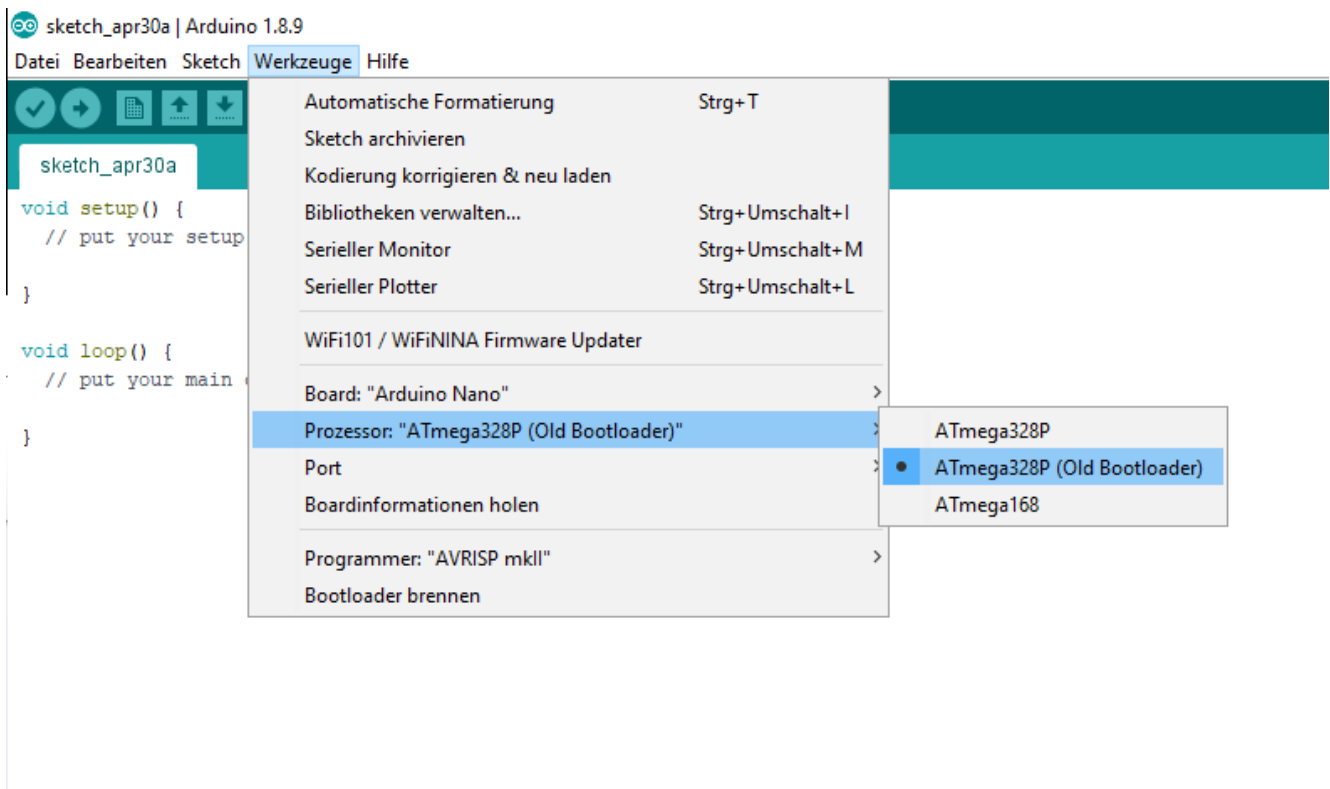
sketch_apr30a | Arduino 1.8.9

Datei Bearbeiten Sketch Werkzeuge Hilfe

sketch_apr30a

void setup() {
  // put your setup

}

void loop() {
  // put your main

}

Automatische Formatierung Strg+T
Sketch archivieren
Kodierung korrigieren & neu laden
Bibliotheken verwalten... Strg+Umschalt+I
Serieller Monitor Strg+Umschalt+M
Serieller Plotter Strg+Umschalt+L

WiFi101 / WiFiNINA Firmware Updater

Board: "Arduino Nano"
Prozessor: "ATmega328P (Old Bootloader)"
Port
Boardinformationen holen

Programmer: "AVRISP mkII"
Bootloader brennen

ATmega328P
• ATmega328P (Old Bootloader)
ATmega168